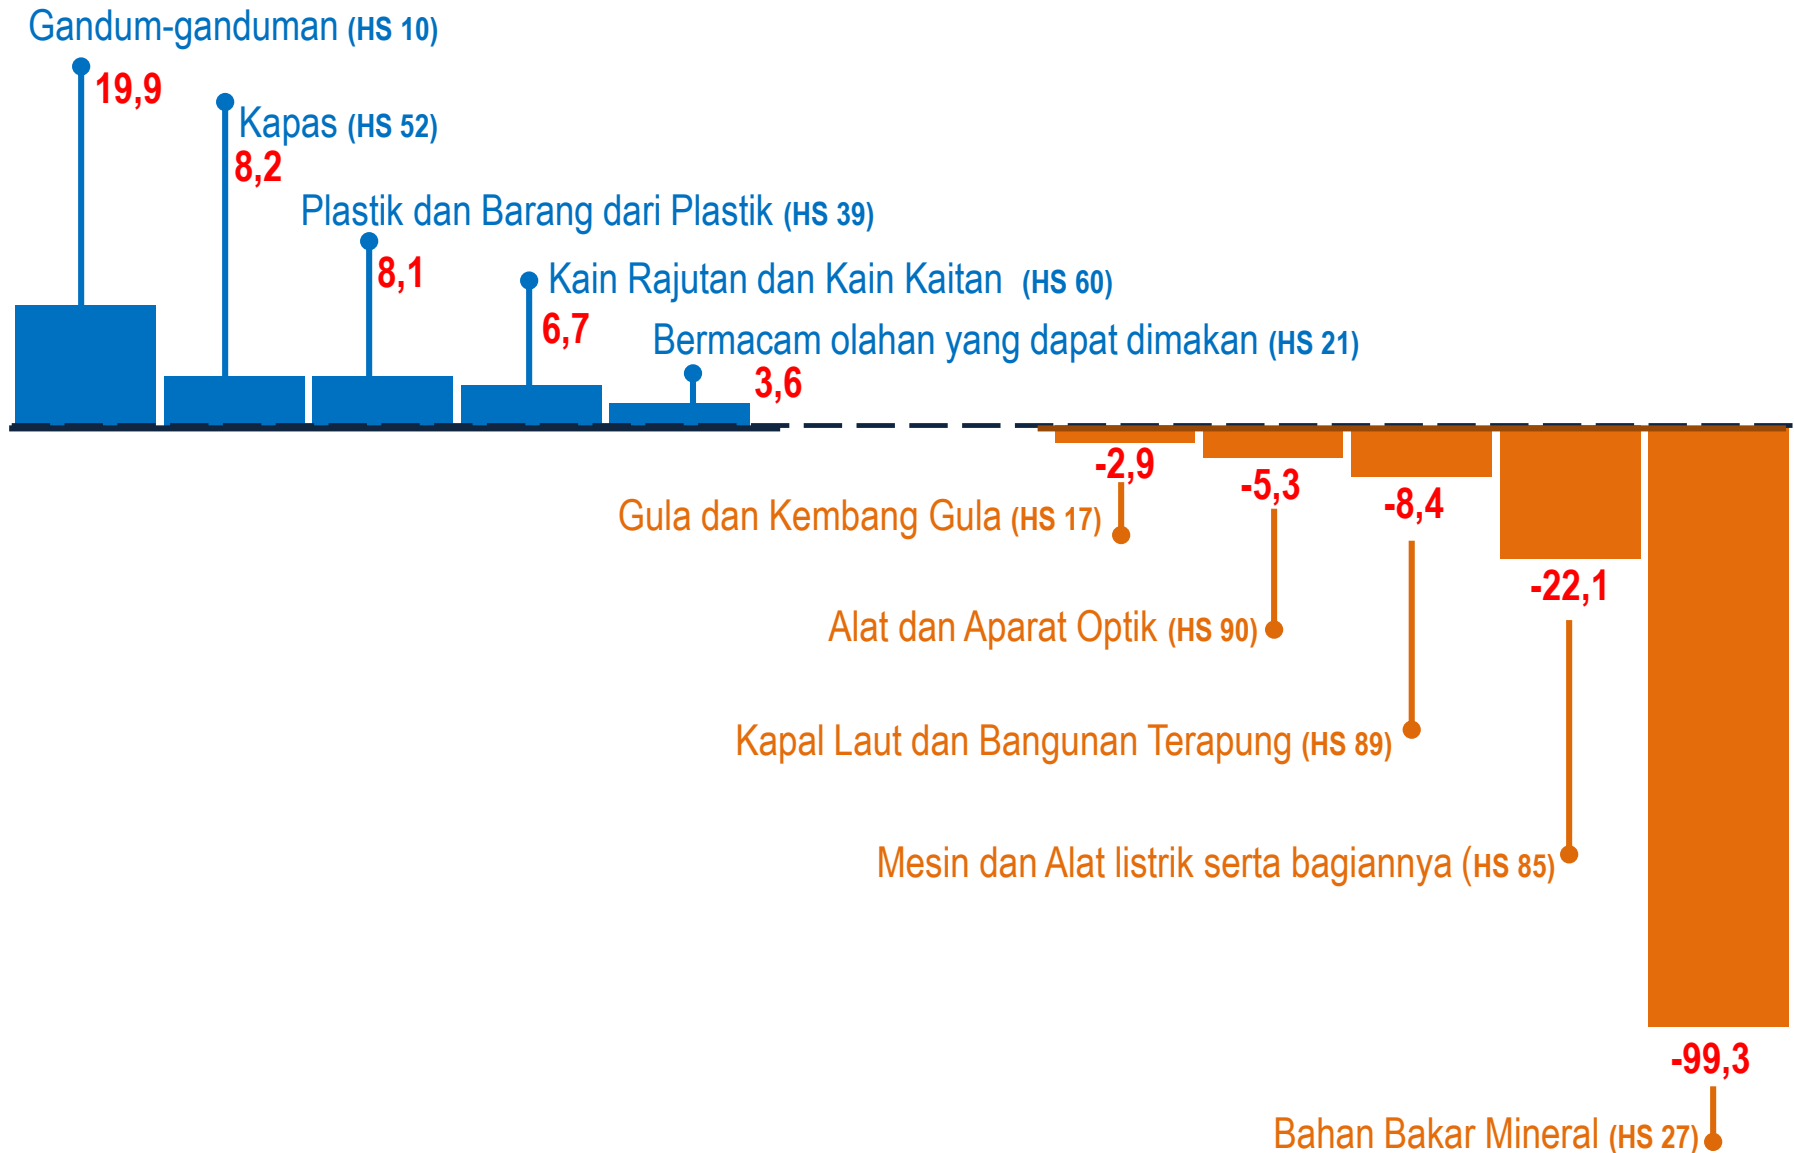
Gandum-ganduman (HS 10)
19,9
Kapas (HS 52)
8,2
Plastik dan Barang dari Plastik (HS 39)
8,1
Kain Rajutan dan Kain Kaitan (HS 60)
6,7
Bermacam olahan yang dapat dimakan (HS 21)
3,6
-2,9
-5,3
-8,4
Gula dan Kembang Gula (HS 17)
-22,1
Alat dan Aparat Optik (HS 90)
Kapal Laut dan Bangunan Terapung (HS 89)
Mesin dan Alat listrik serta bagiannya (HS 85)
-99,3
Bahan Bakar Mineral (HS 27)